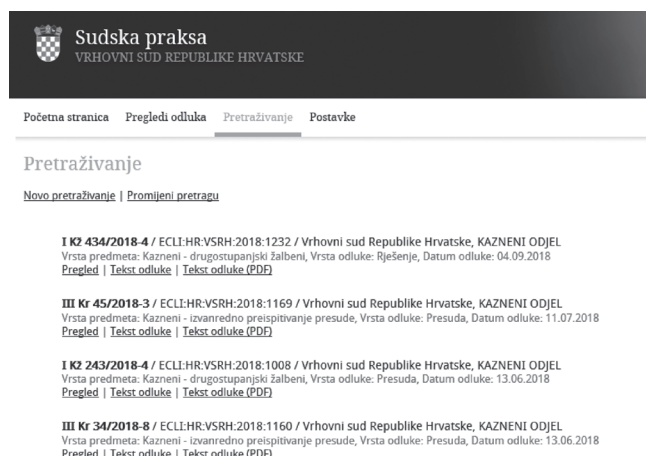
Sudska praksa
VRHOVNI SUD REPUBLIKE HRVATSKE

Početna stranica Pregledi odluka Pretraživanje Postavke

Pretraživanje

Novo pretraživanje | Promijeni pretragu

I Kž 434/2018-4 / ECLI:HR:VSRH:2018:1232 / Vrhovni sud Republike Hrvatske, KAZNENI ODJEL
Vrsta predmeta: Kazneni - drugostupanjski žalbeni, Vrsta odluke: Rješenje, Datum odluke: 04.09.2018
Pregled | Tekst odluke | Tekst odluke (PDF)

III Kr 45/2018-3 / ECLI:HR:VSRH:2018:1169 / Vrhovni sud Republike Hrvatske, KAZNENI ODJEL
Vrsta predmeta: Kazneni - izvanredno preispitivanje presude, Vrsta odluke: Presuda, Datum odluke: 11.07.2018
Pregled | Tekst odluke | Tekst odluke (PDF)

I Kž 243/2018-4 / ECLI:HR:VSRH:2018:1008 / Vrhovni sud Republike Hrvatske, KAZNENI ODJEL
Vrsta predmeta: Kazneni - drugostupanjski žalbeni, Vrsta odluke: Presuda, Datum odluke: 13.06.2018
Pregled | Tekst odluke | Tekst odluke (PDF)

III Kr 34/2018-8 / ECLI:HR:VSRH:2018:1160 / Vrhovni sud Republike Hrvatske, KAZNENI ODJEL
Vrsta predmeta: Kazneni - izvanredno preispitivanje presude, Vrsta odluke: Presuda, Datum odluke: 13.06.2018
Pregled | Tekst odluke | Tekst odluke (PDF)